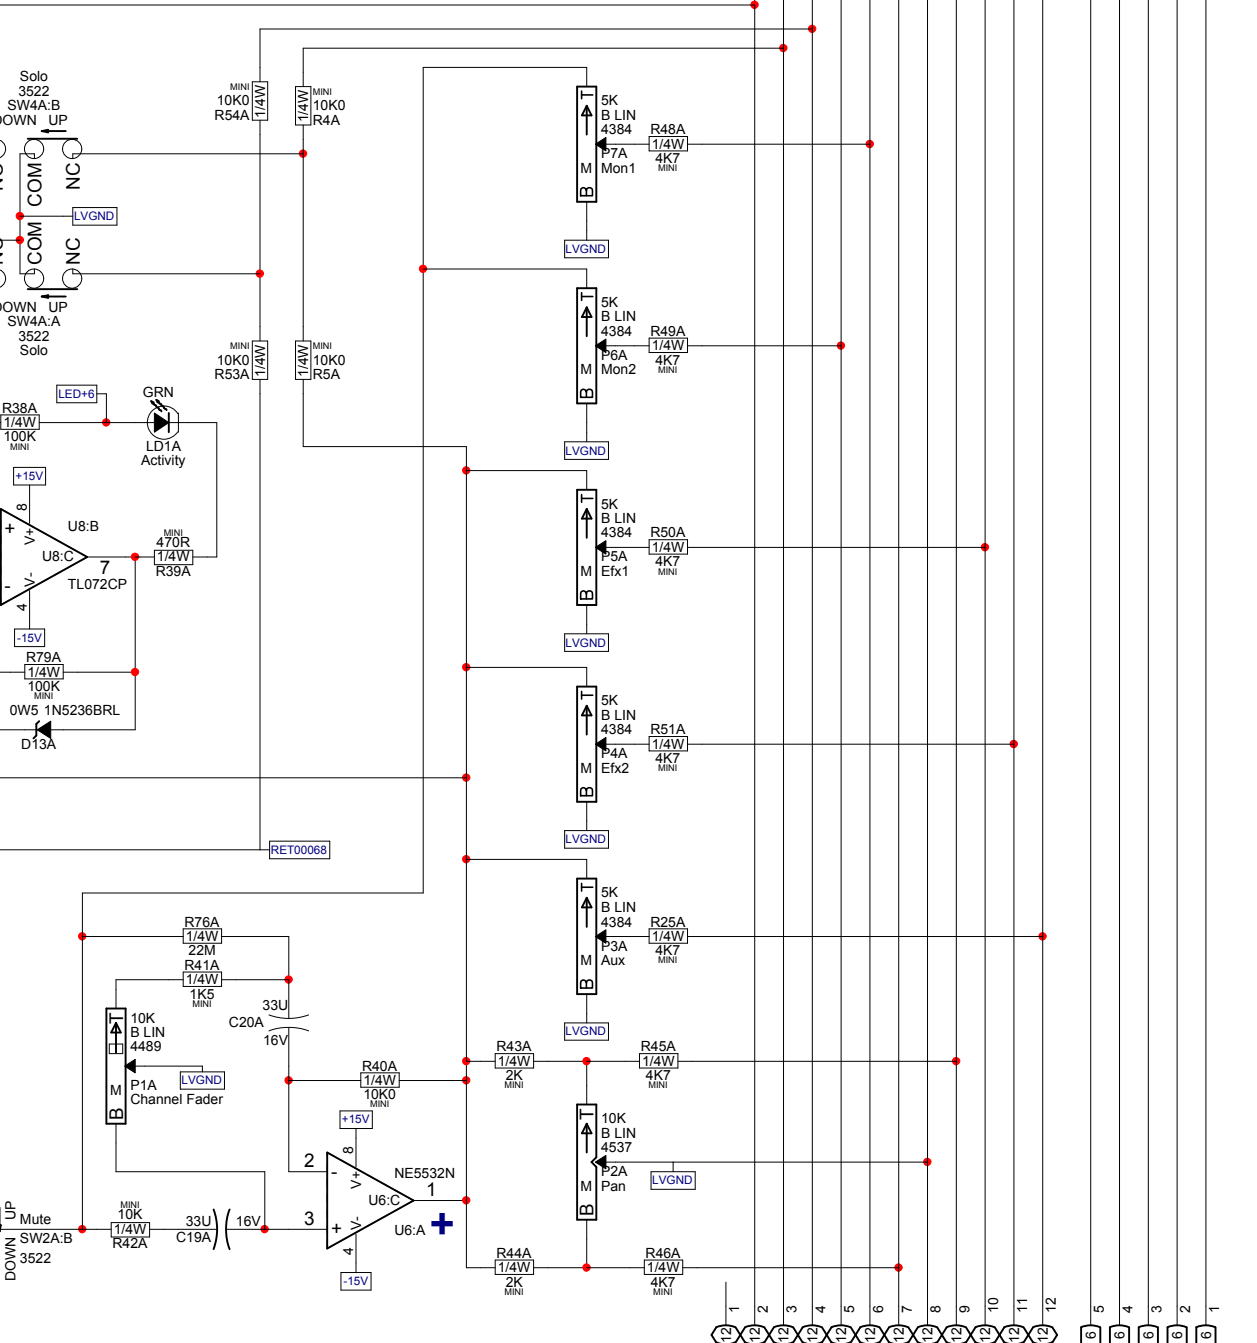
Solo
3522
SW4A:B
DOWN UP
NC COM NC
LVGND
NC COM NC
DOWN UP
SW4A:A
3522
Solo

MINI
10K0
R54A
1/4W
1/4W
MINI
10K0
R4A

MINI
10K0
R53A
1/4W
1/4W
MINI
10K0
R5A

5K
B LIN
4384
P7A
Mon1
R48A
1/4W
4K7
MINI
LVGND

5K
B LIN
4384
P6A
Mon2
R49A
1/4W
4K7
MINI
LVGND

LED+6
GRN
R38A
1/4W
100K
MINI
LD1A
Activity

+15V
U8:B
8
U8:C
7
TL072CP
4
-15V
MINI
470R
1/4W
R39A

5K
B LIN
4384
P5A
Efx1
R50A
1/4W
4K7
MINI
LVGND

R79A
1/4W
100K
MINI
0W5 1N5236BRL
D13A

5K
B LIN
4384
P4A
Efx2
R51A
1/4W
4K7
MINI
LVGND

RET00068

5K
B LIN
4384
P3A
Aux
R25A
1/4W
4K7
MINI
LVGND

R76A
1/4W
22M
R41A
1/4W
1K5
MINI
33U
C20A
16V

10K
B LIN
4489
P1A
LVGND
Channel Fader

R40A
1/4W
10K0
MINI
+15V
8
2
NE5532N
U6:C
1
3
U6:A
4
-15V

R43A
1/4W
2K
MINI
R45A
1/4W
4K7
MINI

10K
B LIN
4537
P2A
Pan
LVGND

UP
Mute
SW2A:B
3522
DOWN
MINI
10K
1/4W
R42A
33U
C19A
16V

R44A
1/4W
2K
MINI
R46A
1/4W
4K7
MINI

1 2 3 4 5 6 7 8 9 10 11 12 5 4 3 2 1
12 12 12 12 12 12 12 12 12 12 12 12 6 6 6 6 6